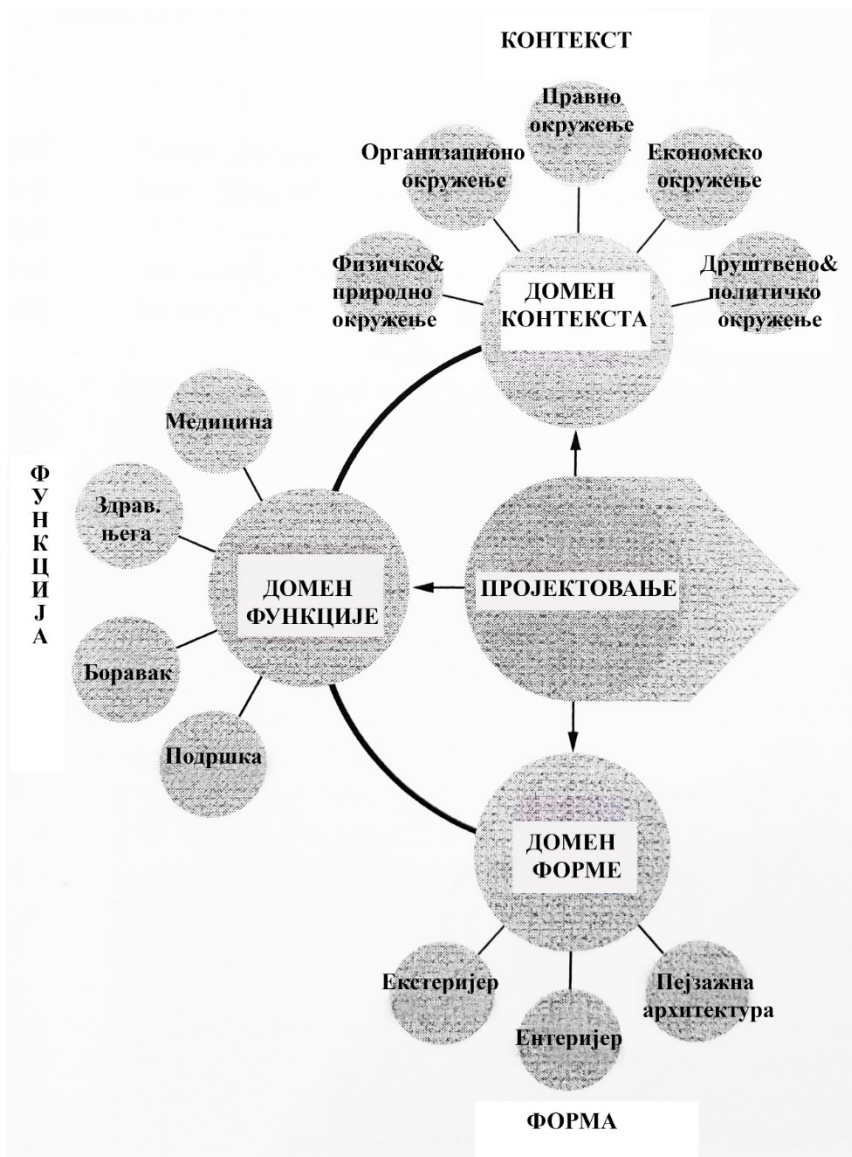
КОНТЕКСТ

Правно окружење

Организационо окружење

Економско окружење

Физичко& природно окружење

ДОМЕН КОНТЕКСТА

Друштвено& политичко окружење

Медицина

ФУНКЦИЈА

Здрав. њега

ДОМЕН ФУНКЦИЈЕ

ПРОЈЕКТОВАЊЕ

Боравак

Подршка

ДОМЕН ФОРМЕ

Екстеријер

Ентеријер

Пејзажна архитектура

ФОРМА